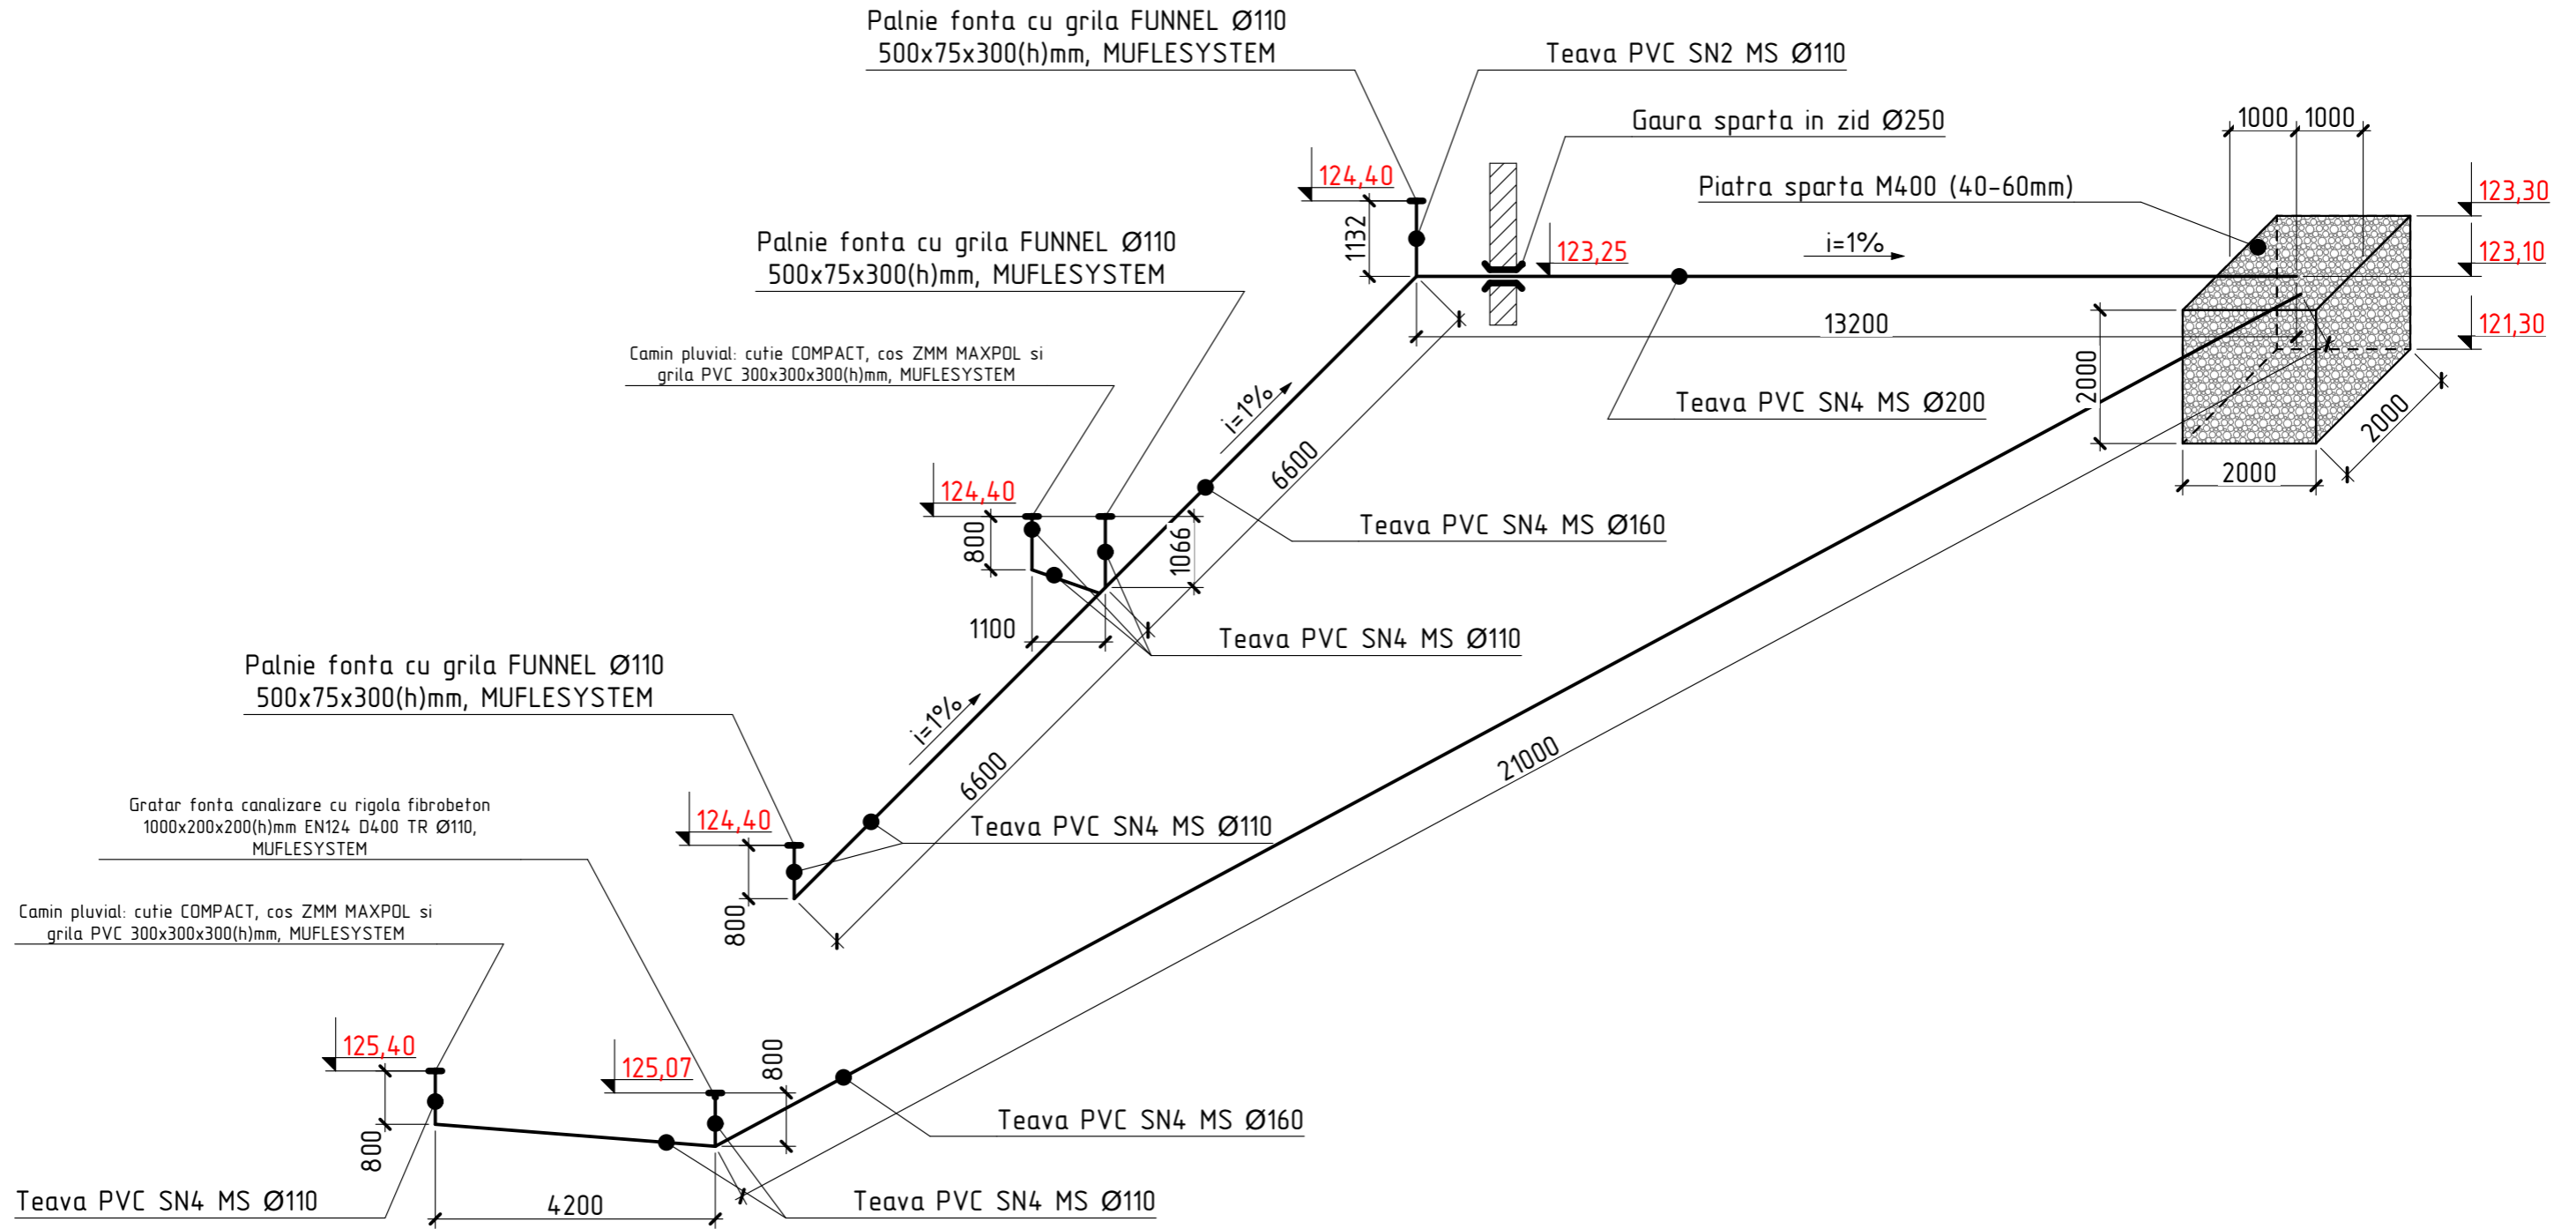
Palnie fonta cu grila FUNNEL Ø110
500x75x300(h)mm, MUFLESYSTEM

Teava PVC SN2 MS Ø110

Gaura sparta in zid Ø250

1000 1000

Piatra sparta M400 (40-60mm)

124,40

1132

123,25

i=1%

123,30

123,10

121,30

13200

Palnie fonta cu grila FUNNEL Ø110
500x75x300(h)mm, MUFLESYSTEM

Camin pluvial: cutie COMPACT, cos ZMM MAXPOL si
grila PVC 300x300x300(h)mm, MUFLESYSTEM

i=1%

Teava PVC SN4 MS Ø200

2000

2000

2000

6600

124,40

800

1066

Teava PVC SN4 MS Ø160

1100

Teava PVC SN4 MS Ø110

Palnie fonta cu grila FUNNEL Ø110
500x75x300(h)mm, MUFLESYSTEM

i=1%

6600

21000

Gratar fonta canalizare cu rigola fibrobeton
1000x200x200(h)mm EN124 D400 TR Ø110,
MUFLESYSTEM

124,40

Teava PVC SN4 MS Ø110

800

Camin pluvial: cutie COMPACT, cos ZMM MAXPOL si
grila PVC 300x300x300(h)mm, MUFLESYSTEM

125,40

125,07

800

Teava PVC SN4 MS Ø160

800

Teava PVC SN4 MS Ø110

4200

Teava PVC SN4 MS Ø110